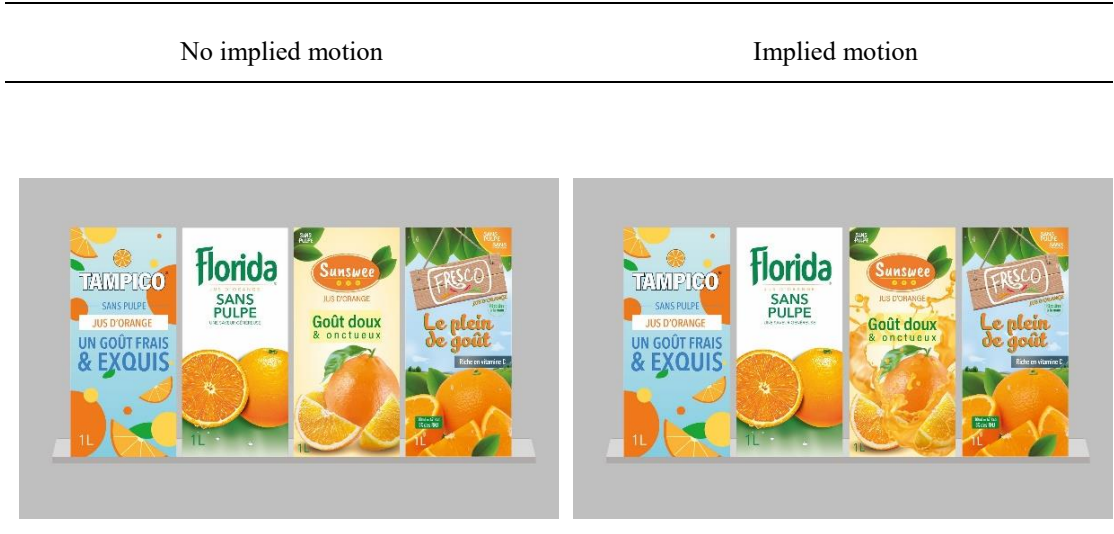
| No implied motion | Implied motion |
|---|---|

TAMPICO
SANS PULPE
JUS D'ORANGE
UN GOÛT FRAIS & EXQUIS
1L

florida
JUS D'ORANGE
SANS PULPE
1L

SANS PULPE
Sunswee
JUS D'ORANGE
Goût doux & onctueux
1L

SANS PULPE
FRESCO
JUS D'ORANGE
Le plein de goût
Riche en vitamine C
1L

TAMPICO
SANS PULPE
JUS D'ORANGE
UN GOÛT FRAIS & EXQUIS
1L

florida
JUS D'ORANGE
SANS PULPE
1L

SANS PULPE
Sunswee
JUS D'ORANGE
Goût doux & onctueux
1L

SANS PULPE
FRESCO
JUS D'ORANGE
Le plein de goût
Riche en vitamine C
1L